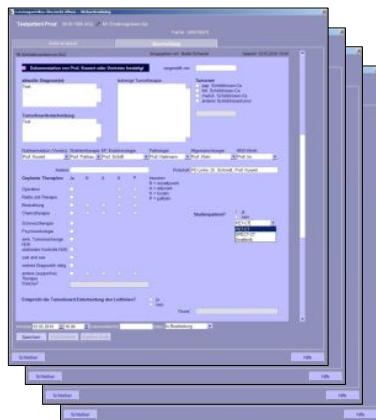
Testpatient Prof 06.06.1966 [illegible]

Dokumentation von Prof. Kuwert oder Vertreter benötigt

aktuelle Diagnose(n)

Test

bisherige Tumortherapie

Tumorart

Tumorbeschreibung

Test

Geplante Therapie

Operation

Radio-Jod-Therapie

Bestrahlung

Chemotherapie

Schmerztherapie

Psychoonkologie

Studienpatient?

Empfehlung zur Tumorboardentscheidung durch Leitlinien?

Speichern

Schließen

Schließen

Schließen

Schließen

Hilfe

Hilfe

Hilfe

Hilfe